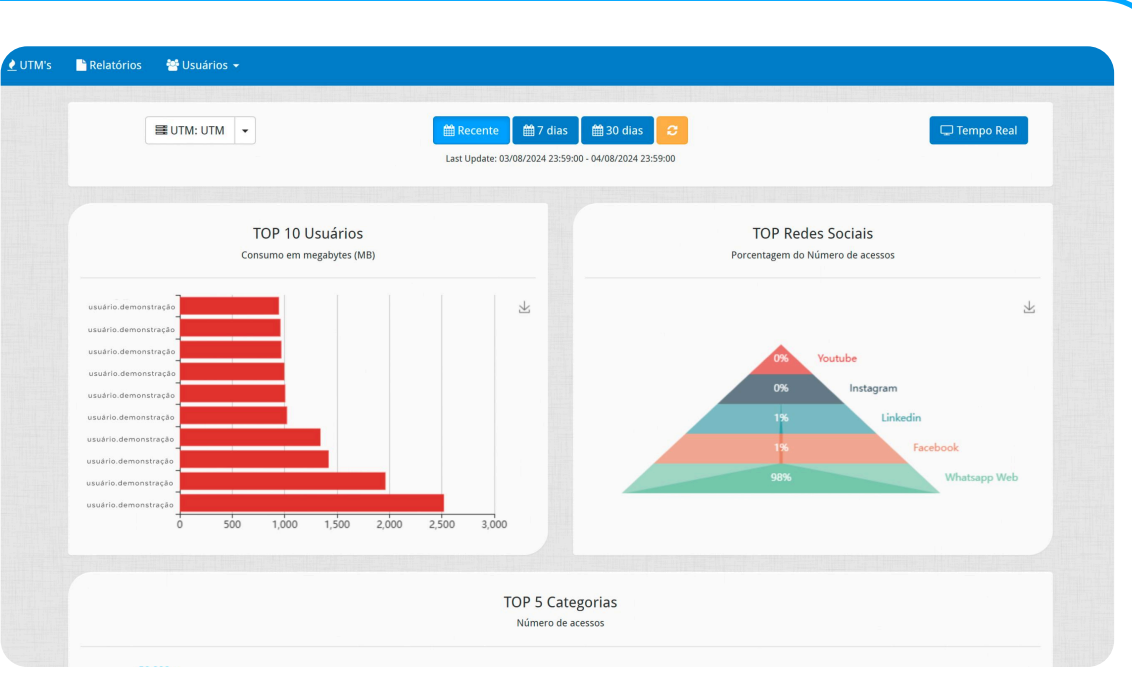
UTM's Relatórios Usuários

UTM: UTM

Recente 7 dias 30 dias

Tempo Real

Last Update: 03/08/2024 23:59:00 - 04/08/2024 23:59:00

TOP 10 Usuários
Consumo em megabytes (MB)

usuário.demonstração
usuário.demonstração
usuário.demonstração
usuário.demonstração
usuário.demonstração
usuário.demonstração
usuário.demonstração
usuário.demonstração
usuário.demonstração
usuário.demonstração

0 500 1,000 1,500 2,000 2,500 3,000

TOP Redes Sociais
Porcentagem do Número de acessos

0% Youtube
0% Instagram
1% Linkedin
1% Facebook
98% Whatsapp Web

TOP 5 Categorias
Número de acessos